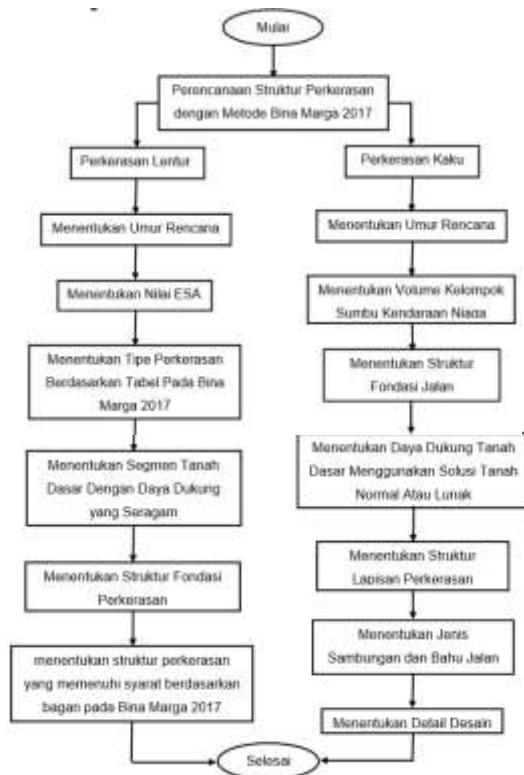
Mulai

Perencanaan Struktur Perkerasan dengan Metode Bina Marga 2017

Perkerasan Lentur

Menentukan Umur Rencana

Menentukan Nilai ESA

Menentukan Tipe Perkerasan Berdasarkan Tabel Pada Bina Marga 2017

Menentukan Segmen Tanah Dasar Dengan Daya Dukung yang Seragam

Menentukan Struktur Fondasi Perkerasan

menentukan struktur perkerasan yang memenuhi syarat berdasarkan bagan pada Bina Marga 2017

Perkerasan Kaku

Menentukan Umur Rencana

Menentukan Volume Kelompok Sumbu Kendaraan Niaga

Menentukan Struktur Fondasi Jalan

Menentukan Daya Dukung Tanah Dasar Menggunakan Solusi Tanah Normal Atau Lunak

Menentukan Struktur Lapisan Perkerasan

Menentukan Jenis Sambungan dan Bahu Jalan

Menentukan Detail Desain

Selesai